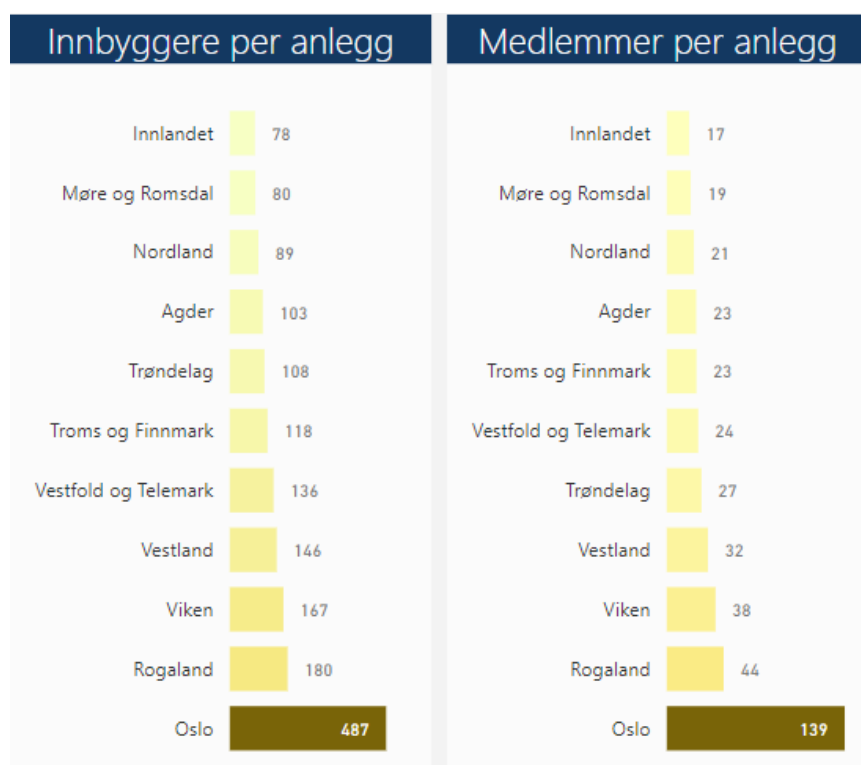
Innbyggere per anlegg

Innlandet 78
Møre og Romsdal 80
Nordland 89
Agder 103
Trøndelag 108
Troms og Finnmark 118
Vestfold og Telemark 136
Vestland 146
Viken 167
Rogaland 180
Oslo 487

Medlemmer per anlegg

Innlandet 17
Møre og Romsdal 19
Nordland 21
Agder 23
Troms og Finnmark 23
Vestfold og Telemark 24
Trøndelag 27
Vestland 32
Viken 38
Rogaland 44
Oslo 139